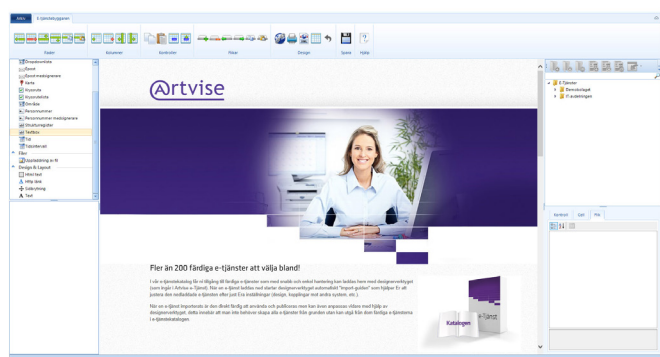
ARKIV | E-tjänstebyggaren

Fasler | Kolumner | Kontroller | Rader | Design | Spara | Hjälp

Dropdownlista
Epost
Epost mailgenerera
Karta
Nyckellista
Nyckelvärdelista
Omräkna
Personnummer
Personnummer medsignerare
Sifferformulär
Textbox
Tid
Tidsintervall
Filer
Uppladdning av fil
Design & Layout
Html text
Hitta bild
Sidbrytning
Text

Artvise

Fler än 200 färdiga e-tjänster att välja bland!

I vår e-tjänstekatalog får ni tillgång till färdiga e-tjänster som med enkla och enkel hantering kan laddas hem med designerverktyget (som ingår i Artvise e-Tjänst). När en e-tjänst laddas med startar designerverktyget automatiskt "Import guiden" som hjälper Er att justera den nedladdade e-tjänsten efter just Era inställningar (design, kopplingar mot andra system, etc.).

När en e-tjänst importerats är den direkt färdig att användas och publiceras men kan även anpassas vidare med hjälp av designerverktyget, detta innebär att man inte behöver skapa alla e-tjänster från grunden utan kan utgå från den färdiga e-tjänsterna i e-tjänstekatalogen.

Katalogen
e-Tjänst

E-Tjänster
Demobolaget
IT-avdelningen

Kontroll | Sjkt | Rtk